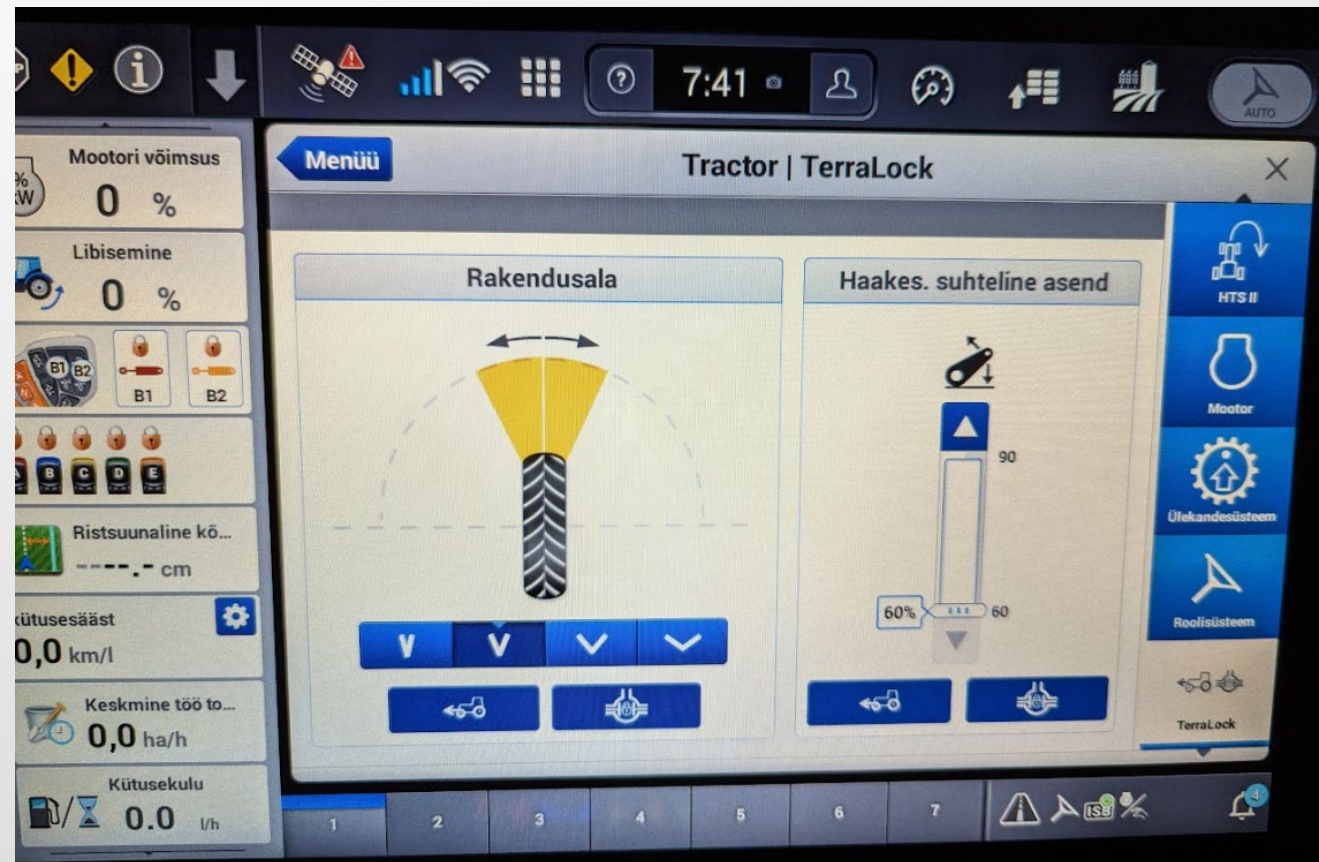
7:41

AUTO

Mootori võimsus
%
kW
0 %

Libisemine
0 %

B1 B2
B1 B2

A B C D E

Ristsuunaline kõ...
----.- cm

kütusesääst
0,0 km/l

Keskmine töö to...
0,0 ha/h

Kütusekulu
0.0 l/h

Menüü

Tractor | TerraLock

×

Rakendusala

Haakes. suhteline asend

90

60%

60

HTS II

Mootor

Ülekandesüsteem

Roolisüsteem

TerraLock

1 2 3 4 5 6 7

ISB

4